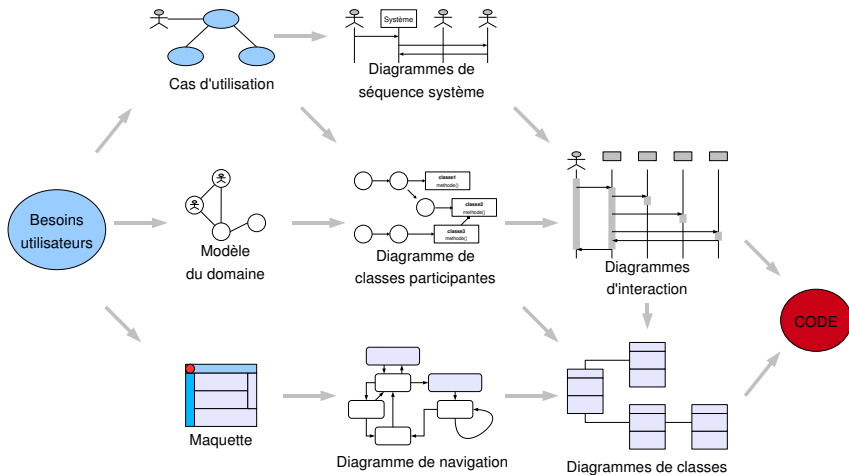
Cas d'utilisation

Système

Diagrammes de séquence système

Besoins utilisateurs

Modèle du domaine

classe1
methode()

classe2
methode()

classe3
methode()

Diagramme de classes participantes

Diagrammes d'interaction

CODE

Maquette

Diagramme de navigation

Diagrammes de classes